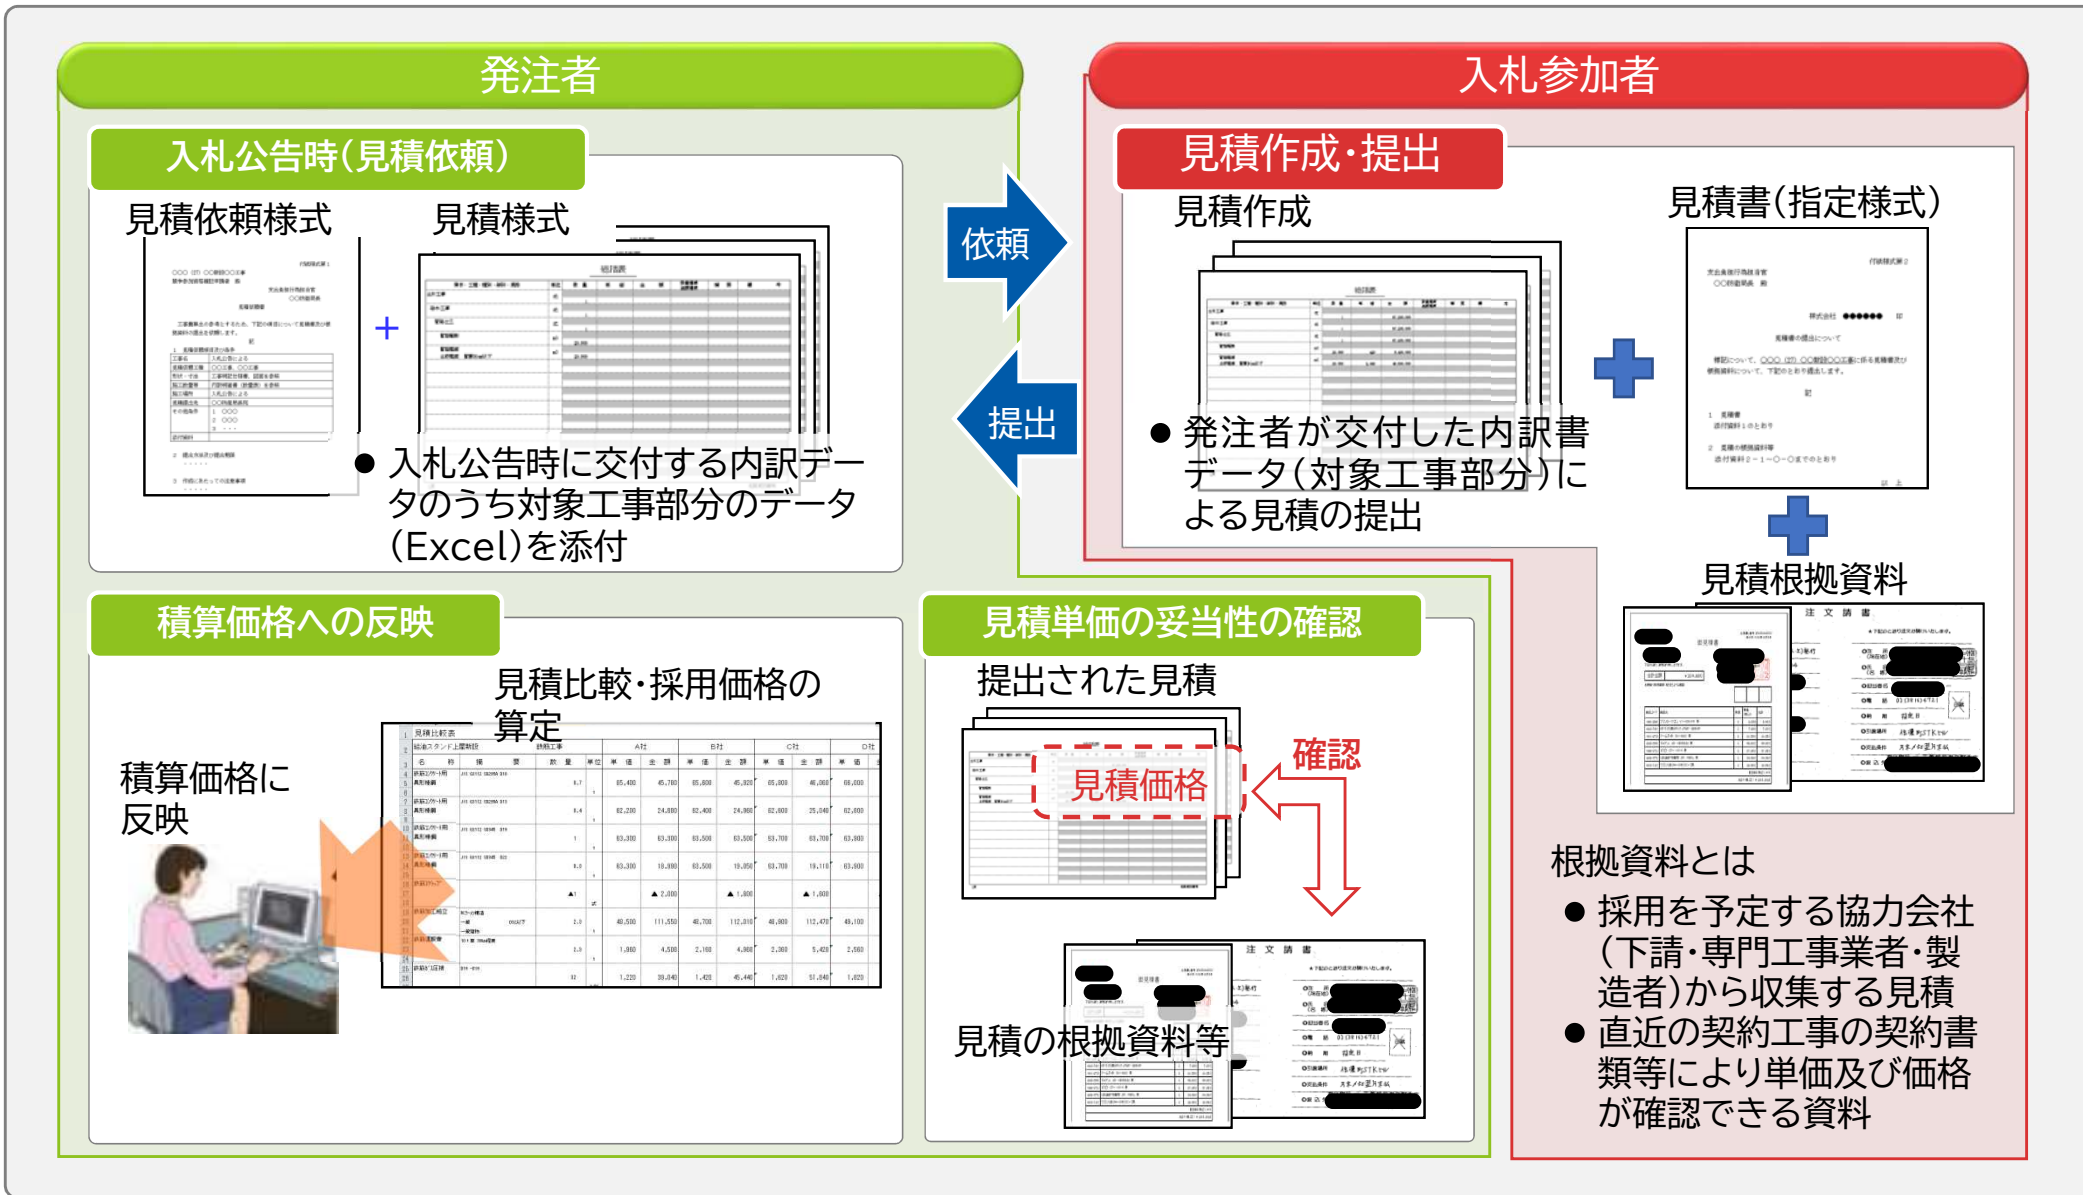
発注者

入札参加者

入札公告時(見積依頼)

見積依頼様式

見積様式

+

● 入札公告時に交付する内訳データのうち対象工事部分のデータ(Excel)を添付

依頼

提出

見積作成・提出

見積作成

見積書(指定様式)

● 発注者が交付した内訳書データ(対象工事部分)による見積の提出

見積根拠資料

積算価格への反映

見積比較・採用価格の算定

積算価格に反映

見積単価の妥当性の確認

提出された見積

見積価格

確認

見積の根拠資料等

根拠資料とは

● 採用を予定する協力会社(下請・専門工事業者・製造者)から収集する見積

● 直近の契約工事の契約書類等により単価及び価格が確認できる資料